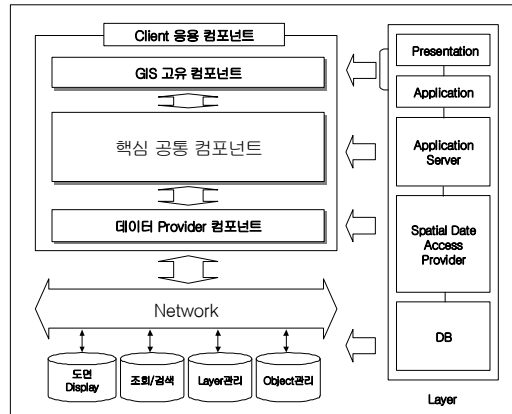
Client 응용 컴포넌트

GIS 고유 컴포넌트

핵심 공통 컴포넌트

데이터 Provider 컴포넌트

Network

도면 Display

조회/검색

Layer관리

Object관리

Presentation

Application

Application Server

Spatial Date Access Provider

DB

Layer